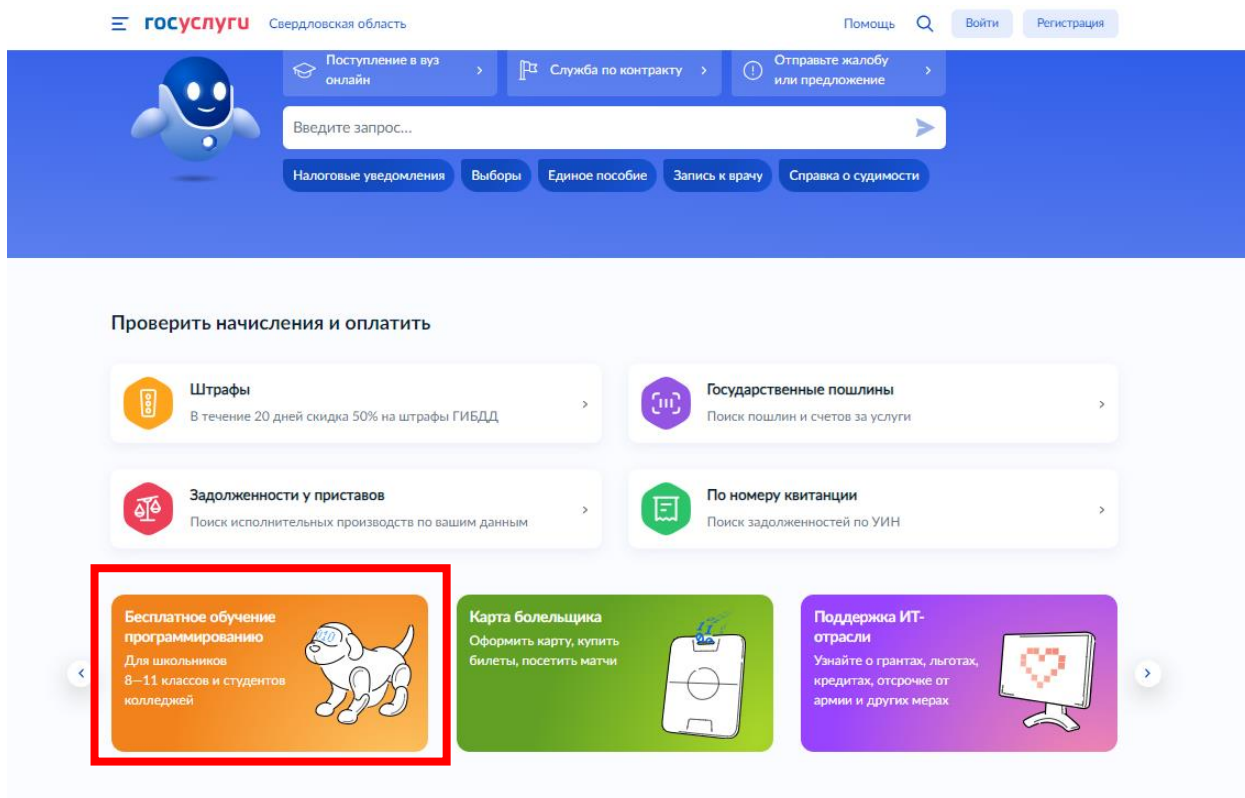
госуслуги Свердловская область

Помощь Войти Регистрация

Поступление в вуз онлайн ›

Служба по контракту ›

Отправьте жалобу или предложение ›

Введите запрос...

Налоговые уведомления Выборы Единое пособие Запись к врачу Справка о судимости

Проверить начисления и оплатить

Штрафы
В течение 20 дней скидка 50% на штрафы ГИБДД ›

Государственные пошлины
Поиск пошлин и счетов за услуги ›

Задолженности у приставов
Поиск исполнительных производств по вашим данным ›

По номеру квитанции
Поиск задолженностей по УИН ›

Бесплатное обучение программированию
Для школьников 8—11 классов и студентов колледжей

Карта болельщика
Оформить карту, купить билеты, посетить матчи

Поддержка ИТ-отрасли
Узнайте о грантах, льготах, кредитах, отсрочке от армии и других мерах